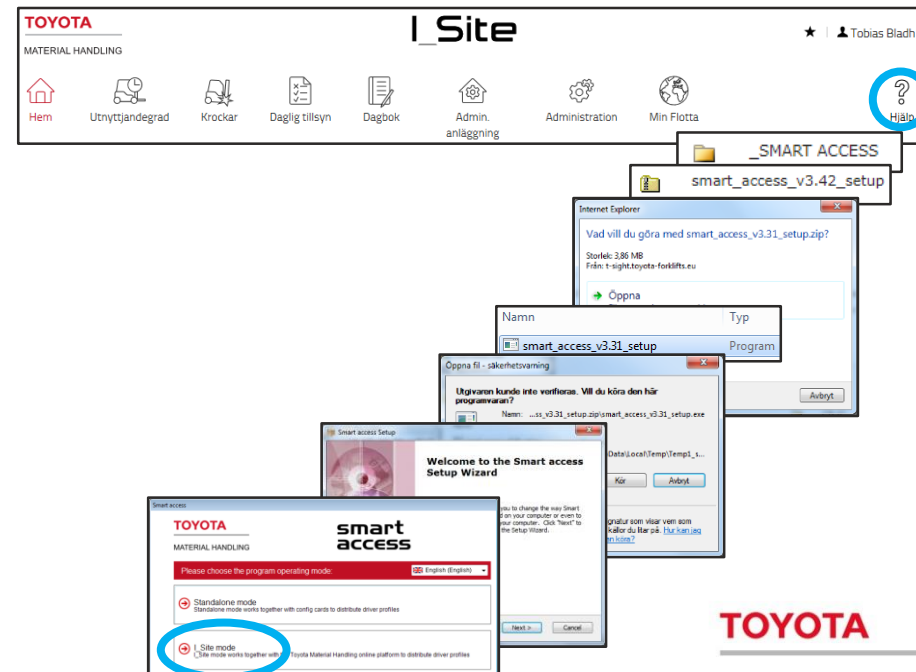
TOYOTA
MATERIAL HANDLING

I_Site

Tobias Bladh

Hem
Utnyttjandegrad
Krockar
Daglig tillsyn
Dagbok
Admin. anläggning
Administration
Min Flotta
Hjälp

_SMART ACCESS

smart_access_v3.42_setup

Internet Explorer
Vad vill du göra med smart_access_v3.31_setup.zip?
Storlek: 3,86 MB
Från: t-sight.toyota-forklifts.eu
Öppna

Namn
Typ
smart_access_v3.31_setup
Program

Avbryt

Öppna fil - säkerhetsvarning
Utgivaren kunde inte verifieras. Vill du köra den här programvaran?
Namn: ...ss_v3.31_setup.zip\smart_access_v3.31_setup.exe
Data\Local\Temp\Temp1_s...
Kör
Avbryt
gnatur som visar vem som kallor du litar på. Hur kan jag en köra?

Smart access Setup
Welcome to the Smart access Setup Wizard
you to change the way Smart d on your computer or even to your computer. Click "Next" to the Setup Wizard.
Next >
Cancel

Smart access
TOYOTA
MATERIAL HANDLING
smart access
Please choose the program operating mode:
English (English)
Standalone mode
Standalone mode works together with config cards to distribute driver profiles
I_Site mode
I_Site mode works together with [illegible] Toyota Material Handling online platform to distribute driver profiles

TOYOTA